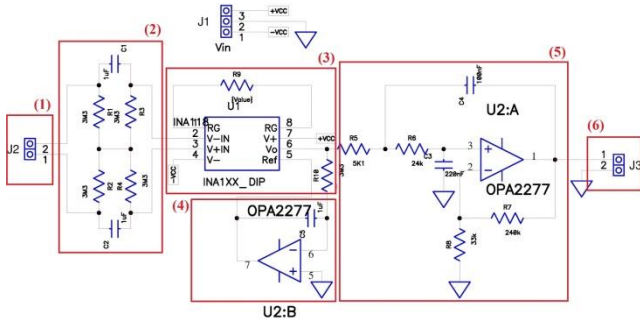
J1 3 2 1 +VCC -VCC Vin

(1) J2 2 1

(2) C1 1uF R1 3M3 R3 3M3 R2 3M3 R4 3M3 C2 1uF

(3) R9 {Value} U1 INA118 1 RG 2 V−IN 3 V+IN 4 V− RG 8 V+ 7 Vo 6 Ref 5 +VCC −VCC R10 3M3 INA1XX_DIP

(4) OPA2277 C3 1uF 7 6 5 U2:B

(5) C4 100nF U2:A R5 5K1 R6 24k C5 220nF 3 2 1 OPA2277 R7 240k R8 33k

(6) 1 2 J3